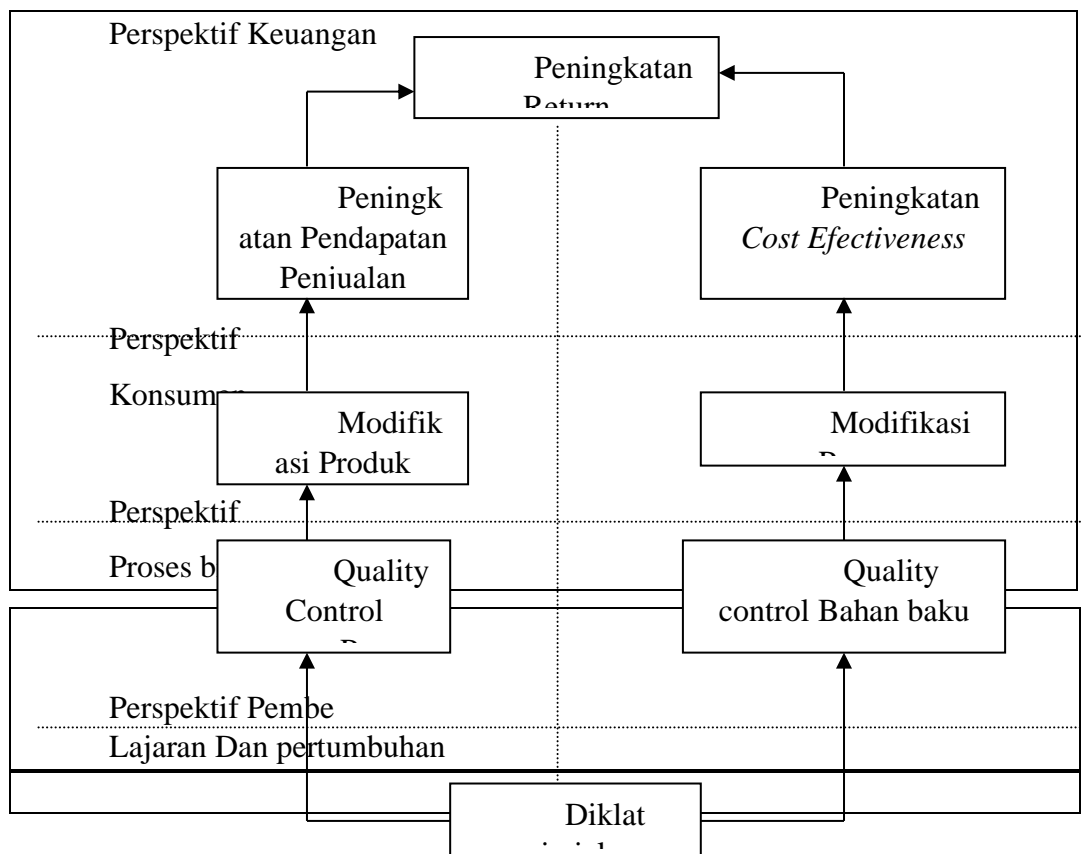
Perspektif Keuangan

Peningkatan Return

Peningk atan Pendapatan Penjualan

Peningkatan *Cost Efectiveness*

Perspektif

Konsum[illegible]

Modifik asi Produk

Modifikasi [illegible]

Perspektif

Proses b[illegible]

Quality Control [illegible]

Quality control Bahan baku

Perspektif Pembe

Lajaran Dan pertumbuhan

Diklat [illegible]